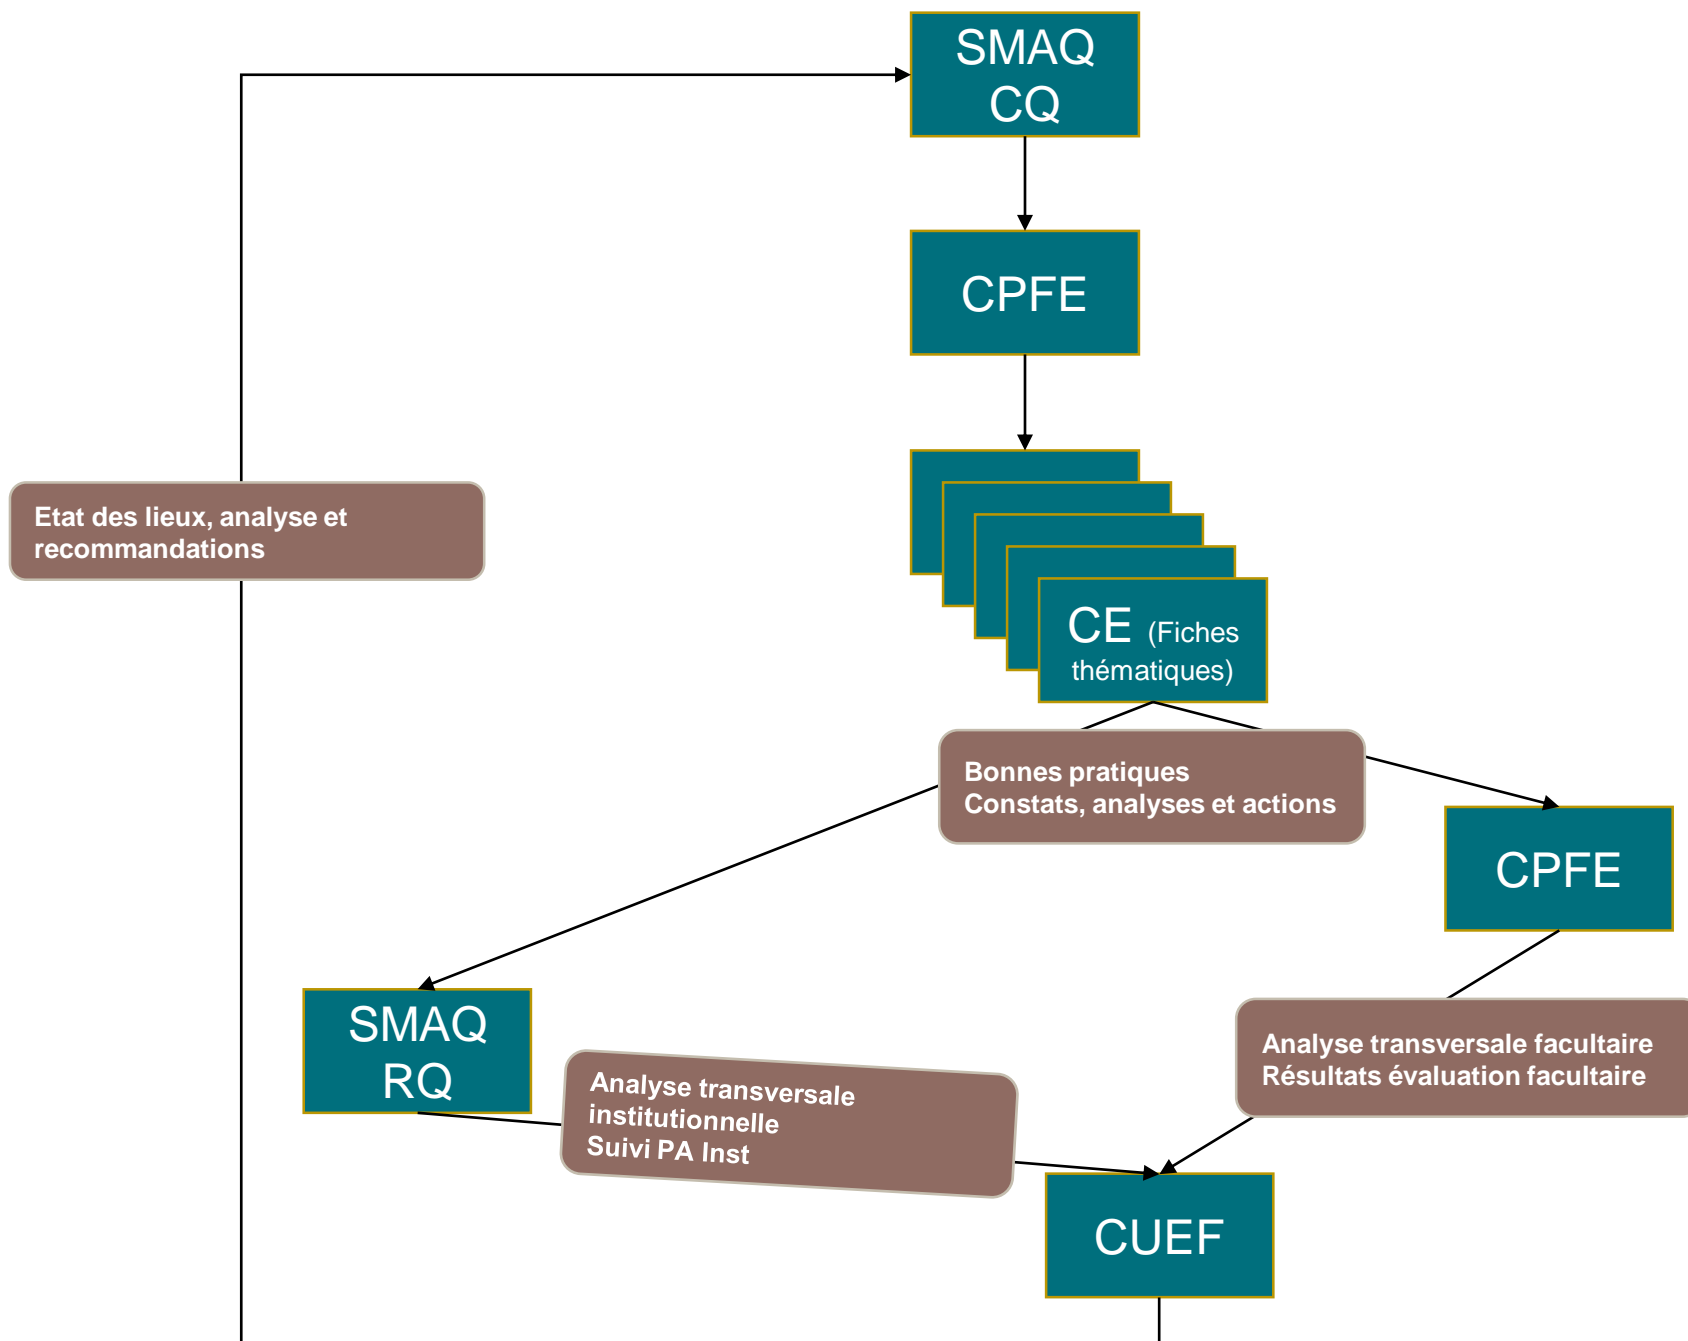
SMAQ
CQ

CPFE

CE (Fiches thématiques)

Etat des lieux, analyse et recommandations

Bonnes pratiques
Constats, analyses et actions

CPFE

SMAQ
RQ

Analyse transversale institutionnelle
Suivi PA Inst

Analyse transversale facultaire
Résultats évaluation facultaire

CUEF